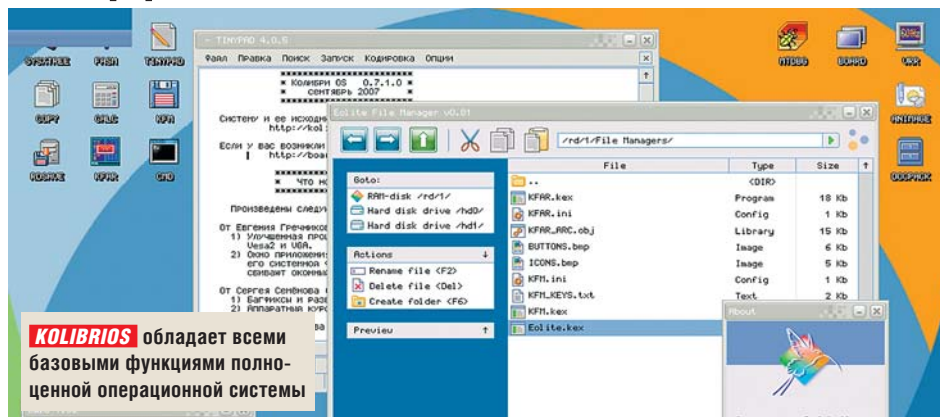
SYSTREE FASM TINYPAD
COPY CALC KFM
ROSHAE KFAR CMD

TINYPAD 4.0.5
Файл Правка Поиск Запуск Кодировка Опции

Колибри OS 0.7.1.0
сентябрь 2007

Систему и ее исходн
http://kol

Если у вас возникли
http://boa

Что но

Произведены следу

От Евгения Гречнико
1) Улучшенная про
Vesa2 и VGA.
2) Окно приложени
его системное
свигает оконны

От Сергея Семёнова
1) Багфиксы и раз
2) Аппаратный кур

Eolite File Manager v0.01
/rd/1/File Managers/

Goto:
RAM-disk /rd/1/
Hard disk drive /hd0/
Hard disk drive /hd1/

Actions
Rename file (F2)
Delete file (Del)
Create folder (F6)

Preview

| File | Type | Size |
|---|---|---|
| .. | <DIR> | |
| KFAR.kex | Program | 18 Kb |
| KFAR.ini | Config | 1 Kb |
| KFAR_ARC.obj | Library | 15 Kb |
| BUTTONS.bmp | Image | 6 Kb |
| ICONS.bmp | Image | 5 Kb |
| KFM.ini | Config | 1 Kb |
| KFM_KEYS.txt | Text | 2 Kb |
| KFM.kex | | |
| Eolite.kex | | |

About

MTDBG VDMAR VRR
ANIMAGE DOCPACK

KOLIBRIOS обладает всеми базовыми функциями полноценной операционной системы